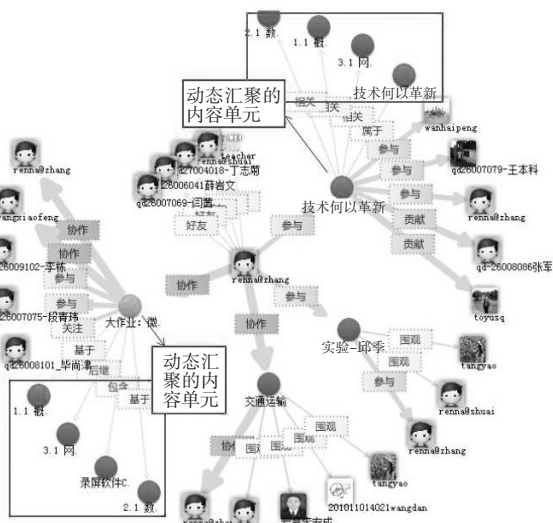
2.1 数.
1.1 概
3.1 网.
动态汇聚的内容单元
技术何以革新
相关
相关
相关
属于
wanhaipeng
参与
qd26007079-王本科
renna@zhang
qd27004018-丁志萌
teacher
rennashuai
qd26006041薛岩文
qd26007069-闫蕾
好友
技术何以革新
参与
参与
贡献
renna@zhang
贡献
qd-26008086张军
toyusq
renna@zhang
angxiaofeng
协作
26009102-李栋
协作
参与
26007075-段青玮
参与
关注
大作业: 微
协作
renna@zhang
参与
协作
实验-邱季
围观
qd26008101_毕尚津
基于
包含
基于
动态汇聚的内容单元
tangyao
参与
renna@shuai
1.1 概
3.1 网.
录屏软件C.
2.1 数.
交通运输
围观
协作
围观
renna@zhang
tangyao
201011014021wangdan